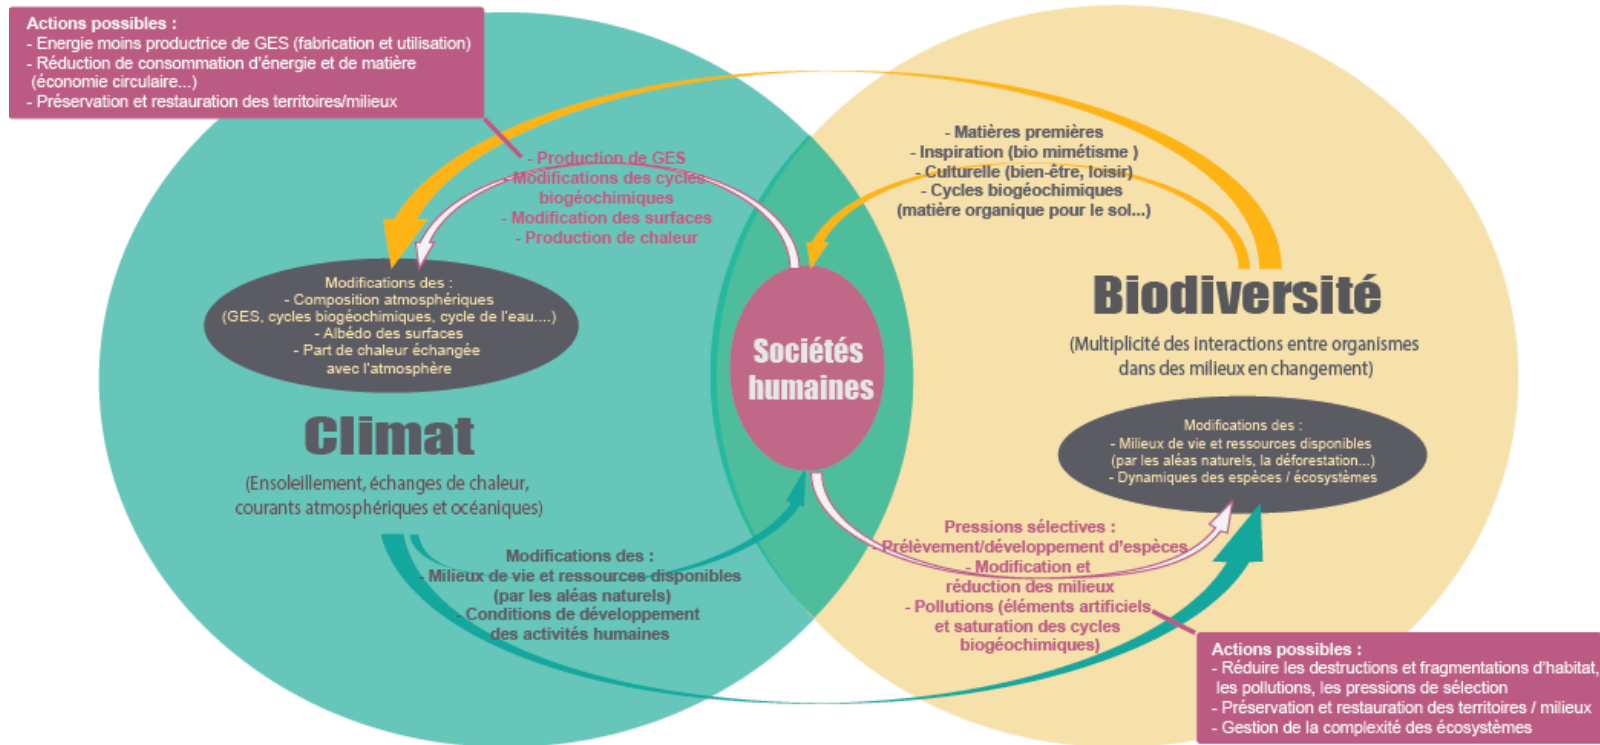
Actions possibles :
- Energie moins productrice de GES (fabrication et utilisation)
- Réduction de consommation d'énergie et de matière (économie circulaire...)
- Préservation et restauration des territoires/milieux

- Production de GES
- Modifications des cycles biogéochimiques
- Modification des surfaces
- Production de chaleur

- Matières premières
- Inspiration (bio mimétisme )
- Culturelle (bien-être, loisir)
- Cycles biogéochimiques (matière organique pour le sol...)

Modifications des :
- Composition atmosphériques (GES, cycles biogéochimiques, cycle de l'eau....)
- Albédo des surfaces
- Part de chaleur échangée avec l'atmosphère

Sociétés humaines

Biodiversité

(Multiplicité des interactions entre organismes dans des milieux en changement)

Climat

(Ensoleillement, échanges de chaleur, courants atmosphériques et océaniques)

Modifications des :
- Milieux de vie et ressources disponibles (par les aléas naturels, la déforestation...)
- Dynamiques des espèces / écosystèmes

Modifications des :
- Milieux de vie et ressources disponibles (par les aléas naturels)
- Conditions de développement des activités humaines

Pressions sélectives :
- Prélèvement/développement d'espèces
- Modification et réduction des milieux
- Pollutions (éléments artificiels et saturation des cycles biogéochimiques)

Actions possibles :
- Réduire les destructions et fragmentations d'habitat, les pollutions, les pressions de sélection
- Préservation et restauration des territoires / milieux
- Gestion de la complexité des écosystèmes